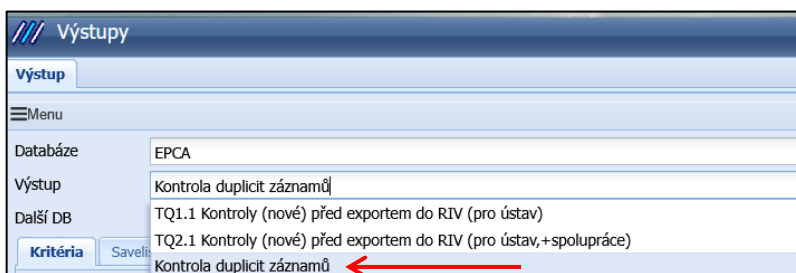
/// Výstupy

Výstup

☰Menu

Databáze
EPCA

Výstup
Kontrola duplicit záznamů

Další DB
TQ1.1 Kontroly (nové) před exportem do RIV (pro ústav)
TQ2.1 Kontroly (nové) před exportem do RIV (pro ústav,+spolupráce)
Kontrola duplicit záznamů

Kritéria
Savelis